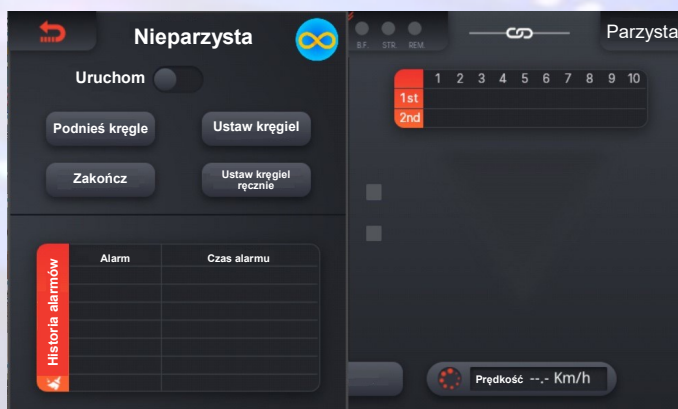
Nieparzysta

Uruchom

Podnieś kręgle

Ustaw kręgiel

Zakończ

Ustaw kręgiel ręcznie

Historia alarmów

| Alarm | Czas alarmu |
|---|---|
| | |
| | |
| | |
| | |
| | |
| | |
| | |

B.F. STR. REM.

Parzysta

| | 1 | 2 | 3 | 4 | 5 | 6 | 7 | 8 | 9 | 10 |
|---|---|---|---|---|---|---|---|---|---|---|
| 1st | | | | | | | | | | |
| 2nd | | | | | | | | | | |

Prędkość --.- Km/h